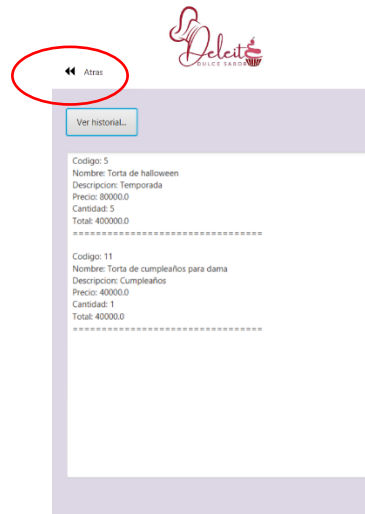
Deleite
DULCE SABOR

Atras

Ver historial...

Codigo: 5
Nombre: Torta de halloween
Descripcion: Temporada
Precio: 80000.0
Cantidad: 5
Total: 400000.0
================================

Codigo: 11
Nombre: Torta de cumpleaños para dama
Descripcion: Cumpleaños
Precio: 40000.0
Cantidad: 1
Total: 40000.0
================================